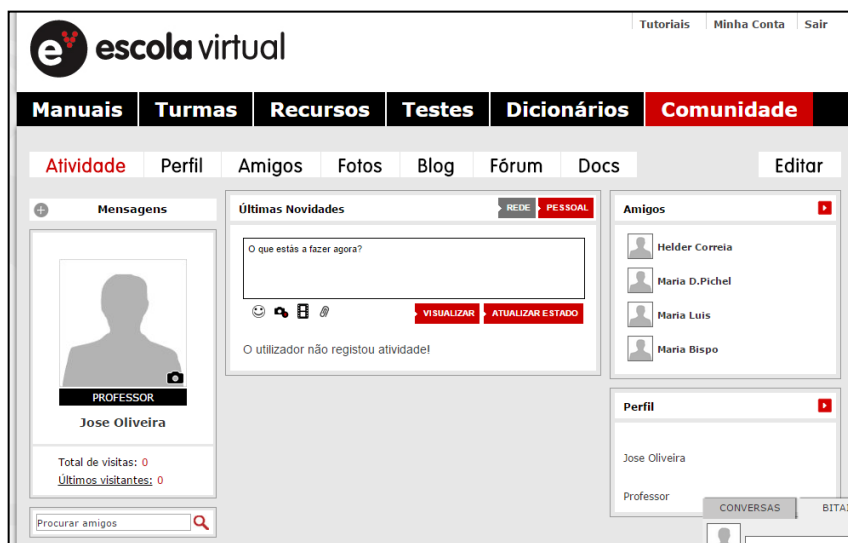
Tutoriais Minha Conta Sair

escola virtual

Manuais Turmas Recursos Testes Dicionários Comunidade

Atividade Perfil Amigos Fotos Blog Fórum Docs Editar

Mensagens

PROFESSOR

Jose Oliveira

Total de visitas: 0
Últimos visitantes: 0

Procurar amigos

Últimas Novidades

REDE PESSOAL

O que estás a fazer agora?

VISUALIZAR ATUALIZAR ESTADO

O utilizador não registou atividade!

Amigos

Helder Correia
Maria D.Pichel
Maria Luis
Maria Bispo

Perfil

Jose Oliveira

Professor

CONVERSAS BITA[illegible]